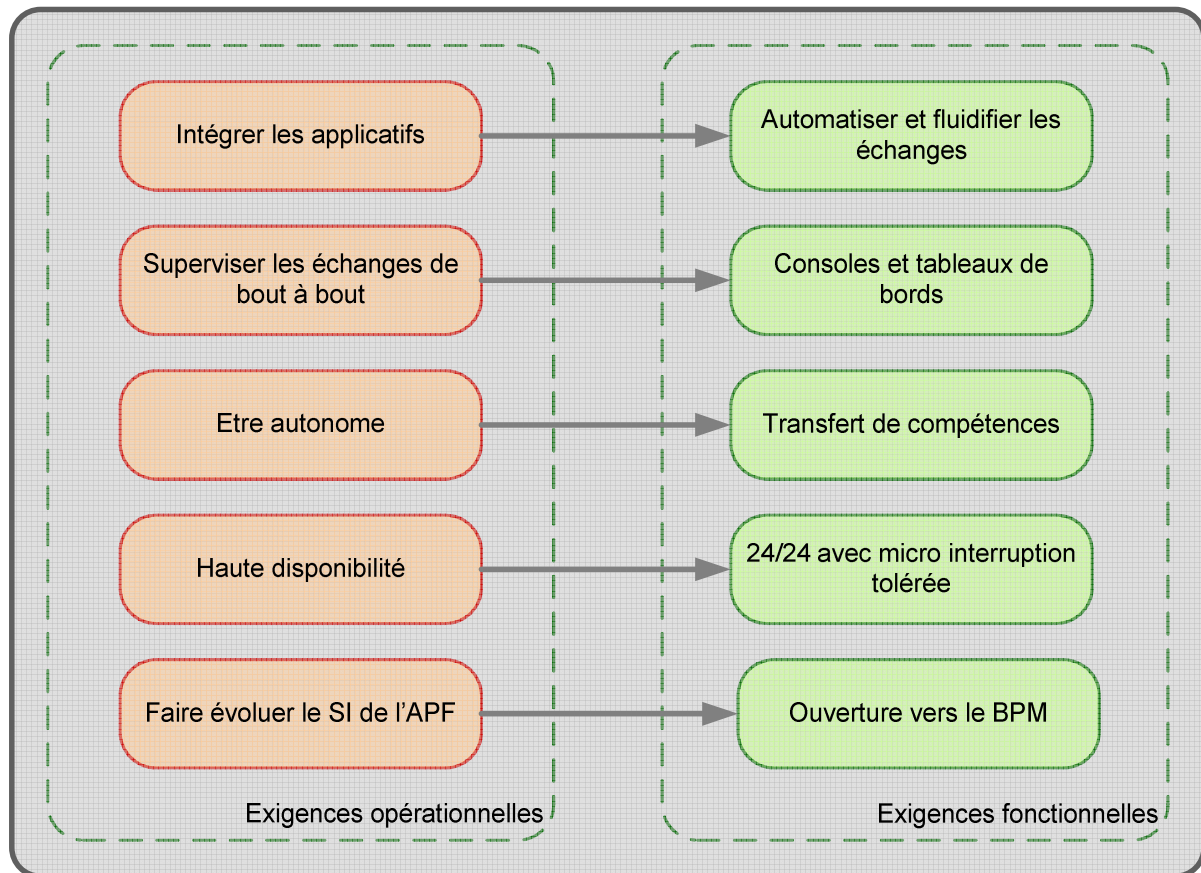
Intégrer les applicatifs

Automatiser et fluidifier les échanges

Superviser les échanges de bout à bout

Consoles et tableaux de bords

Etre autonome

Transfert de compétences

Haute disponibilité

24/24 avec micro interruption tolérée

Faire évoluer le SI de l'APF

Ouverture vers le BPM

Exigences opérationnelles

Exigences fonctionnelles